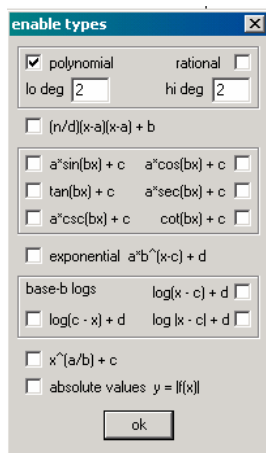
enable types

polynomial rational
lo deg 2 hi deg 2

(n/d)(x-a)(x-a) + b

a*sin(bx) + c a*cos(bx) + c
tan(bx) + c a*sec(bx) + c
a*csc(bx) + c cot(bx) + c

exponential a*b^(x-c) + d

base-b logs log(x - c) + d
log(c - x) + d log |x - c| + d

x^(a/b) + c
absolute values $y = |f(x)|$

ok